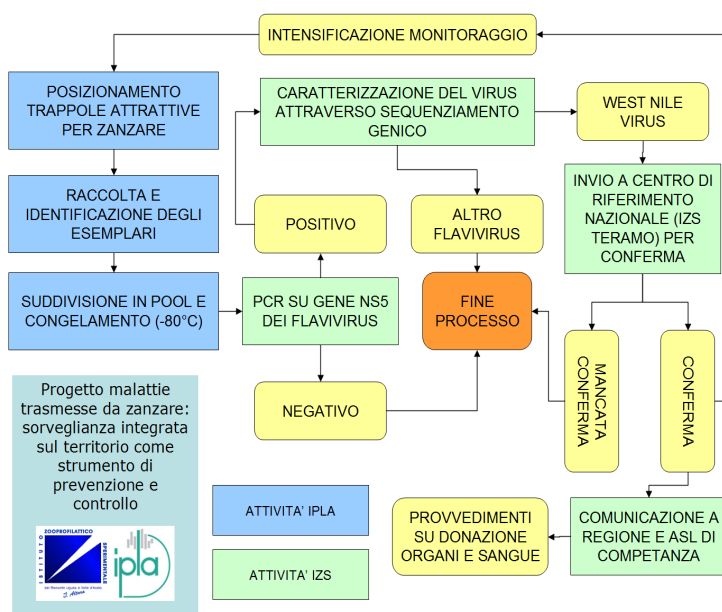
INTENSIFICAZIONE MONITORAGGIO

POSIZIONAMENTO TRAPPOLE ATTRATTIVE PER ZANZARE

RACCOLTA E IDENTIFICAZIONE DEGLI ESEMPLARI

SUDDIVISIONE IN POOL E CONGELAMENTO (-80°C)

CARATTERIZZAZIONE DEL VIRUS ATTRAVERSO SEQUENZIAMENTO GENICO

WEST NILE VIRUS

POSITIVO

ALTRO FLAVIVIRUS

INVIO A CENTRO DI RIFERIMENTO NAZIONALE (IZS TERAMO) PER CONFERMA

PCR SU GENE NS5 DEI FLAVIVIRUS

FINE PROCESSO

MANCATA CONFERMA

CONFERMA

NEGATIVO

Progetto malattie trasmesse da zanzare: sorveglianza integrata sul territorio come strumento di prevenzione e controllo

ISTITUTO ZOOPROFILATTICO SPERIMENTALE del Piemonte Liguria e Valle d'Aosta

ipla

ATTIVITA' IPLA

ATTIVITA' IZS

PROVVEDIMENTI SU DONAZIONE ORGANI E SANGUE

COMUNICAZIONE A REGIONE E ASL DI COMPETANZA